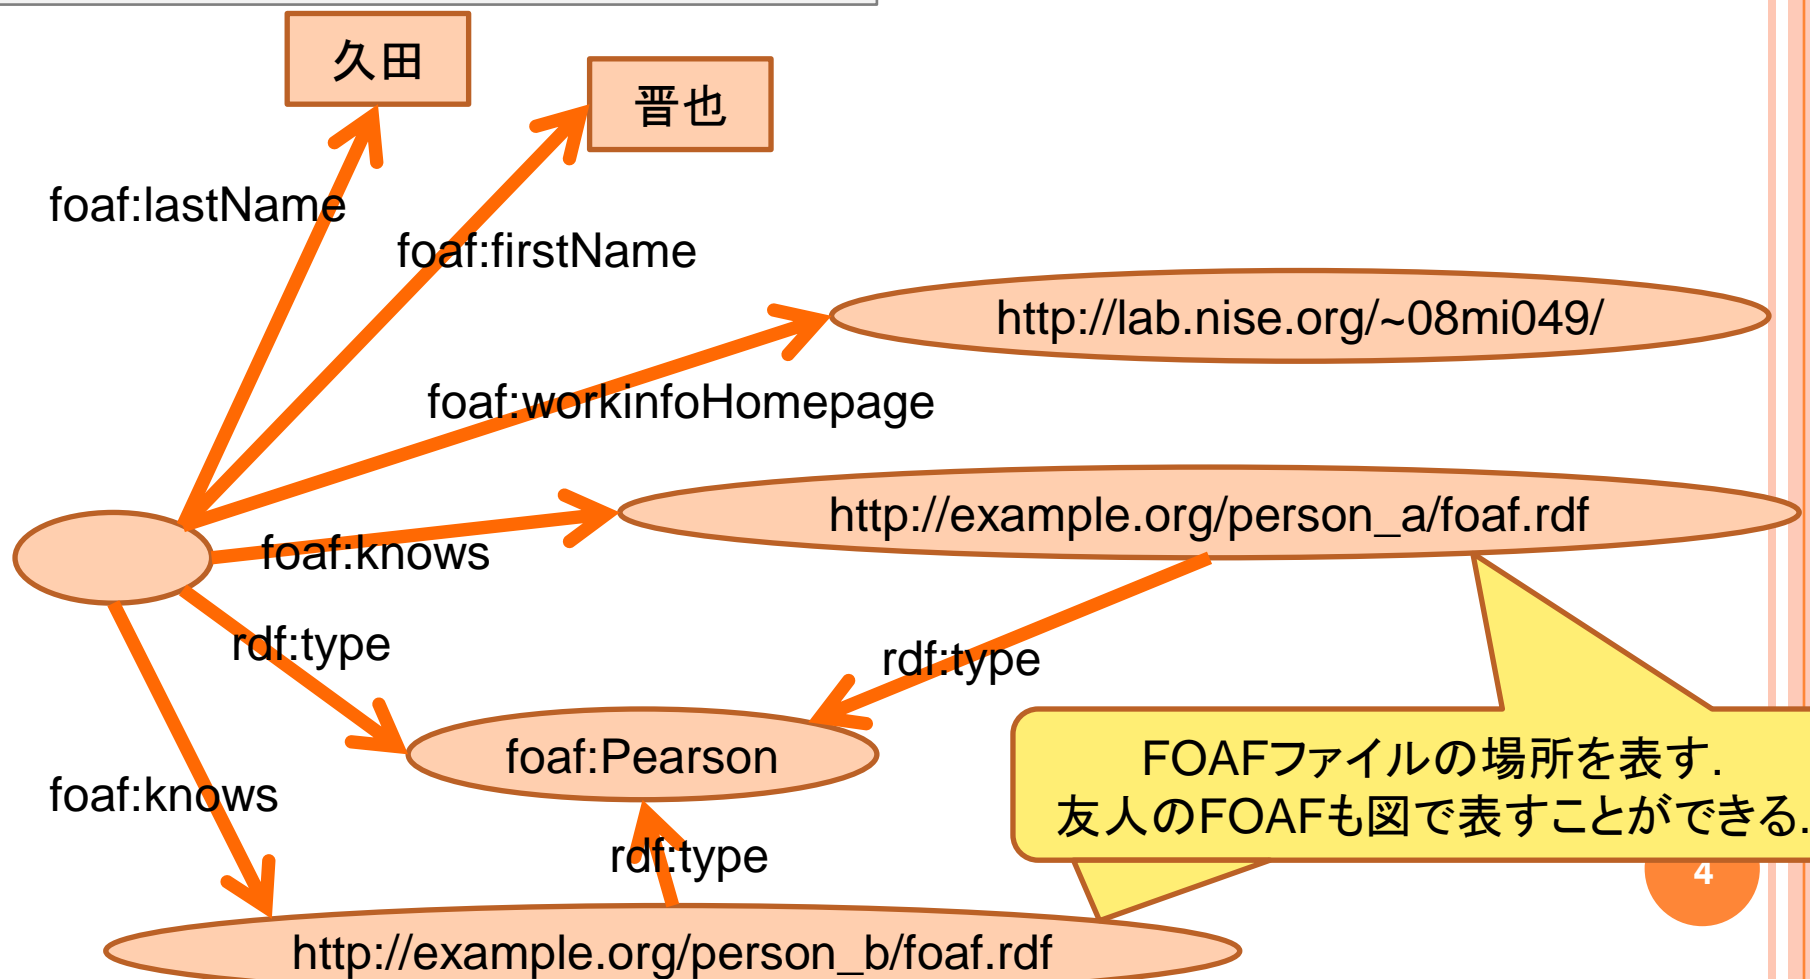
久田

晋也

foaf:lastName

foaf:firstName

http://lab.nise.org/~08mi049/

foaf:workinfoHomepage

http://example.org/person_a/foaf.rdf

foaf:knows

rdf:type

rdf:type

foaf:Pearson

FOAFファイルの場所を表す.
友人のFOAFも図で表すことができる.

foaf:knows

rdf:type

4

http://example.org/person_b/foaf.rdf